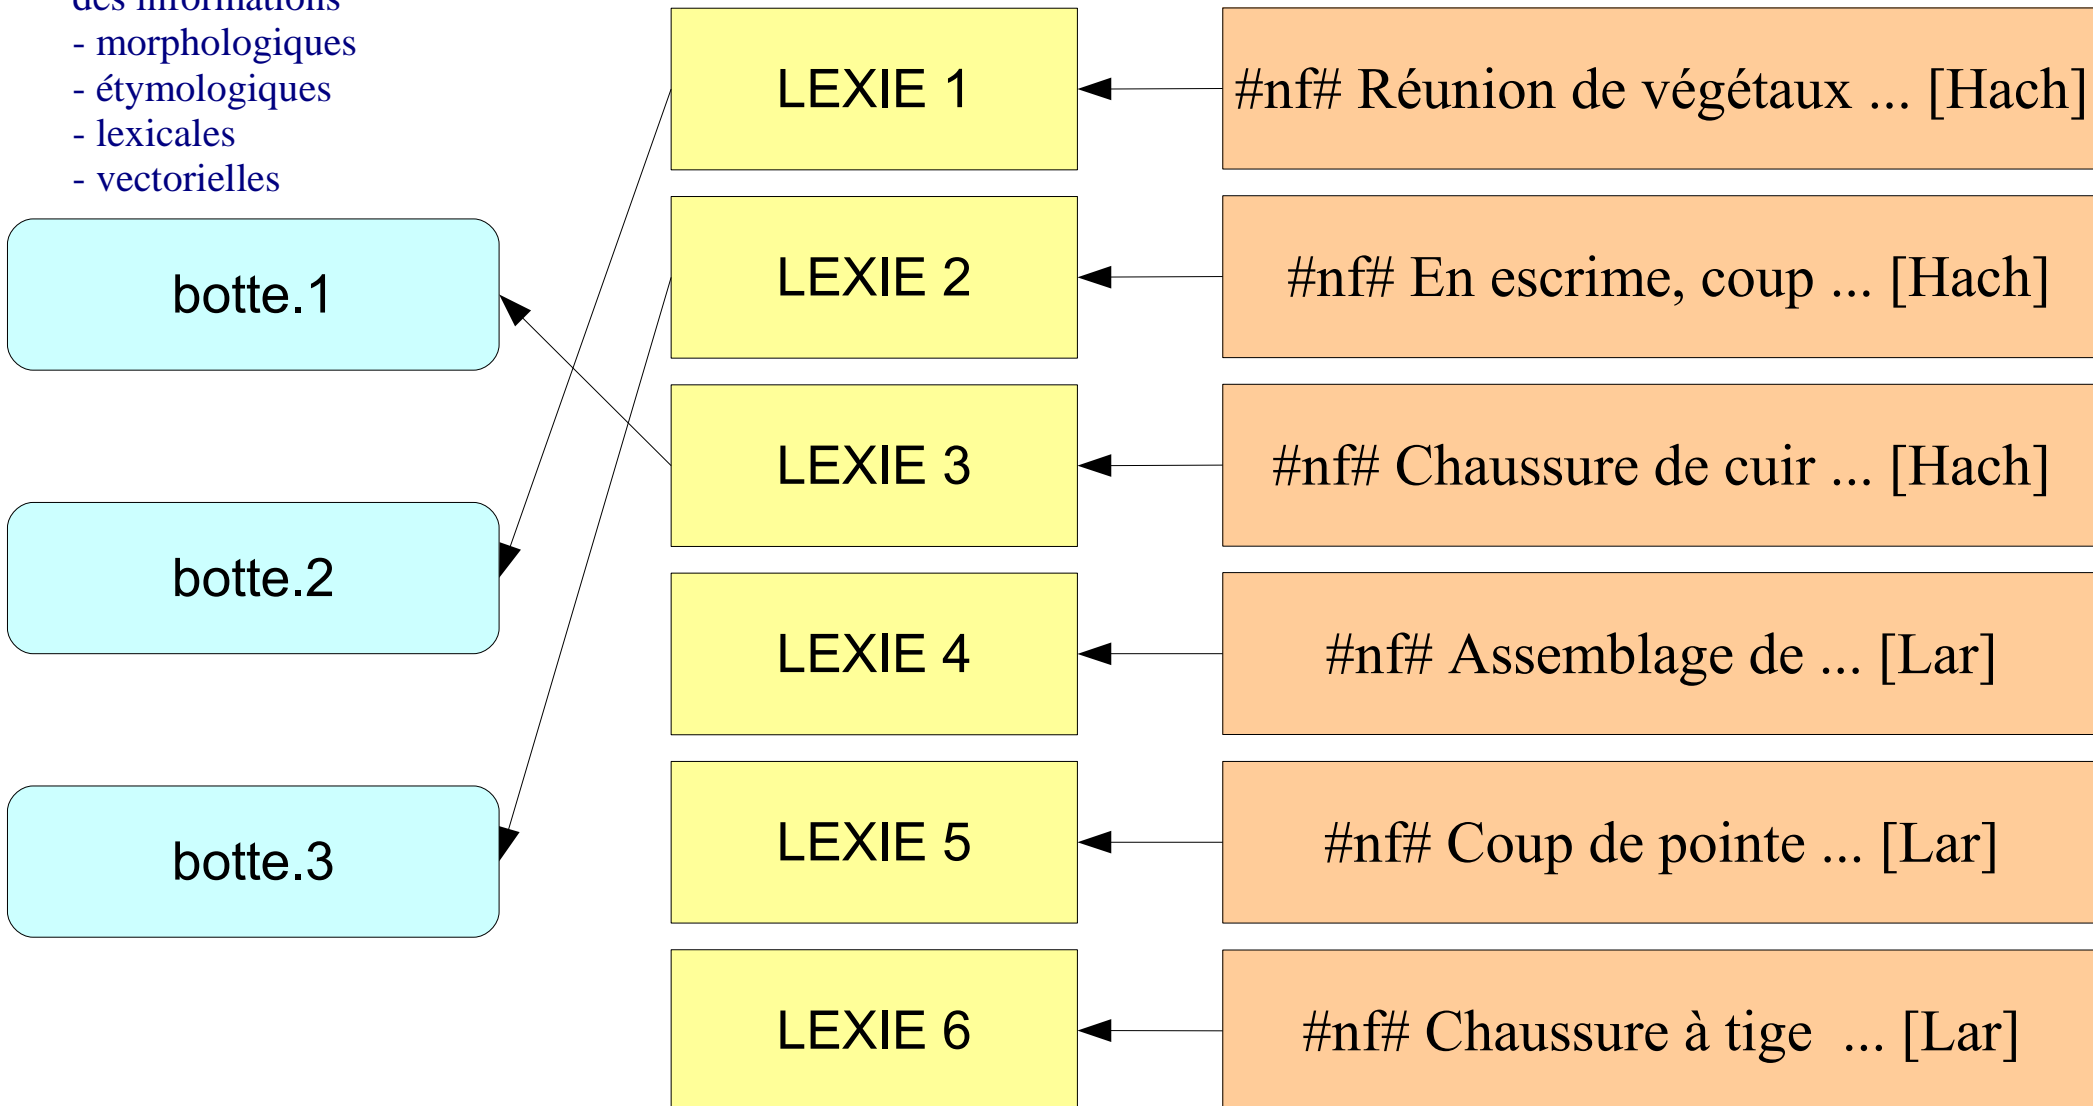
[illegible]
- morphologiques
- étymologiques
- lexicales
- vectorielles

botte.1

botte.2

botte.3

LEXIE 1

LEXIE 2

LEXIE 3

LEXIE 4

LEXIE 5

LEXIE 6

#nf# Réunion de végétaux ... [Hach]

#nf# En escrime, coup ... [Hach]

#nf# Chaussure de cuir ... [Hach]

#nf# Assemblage de ... [Lar]

#nf# Coup de pointe ... [Lar]

#nf# Chaussure à tige ... [Lar]